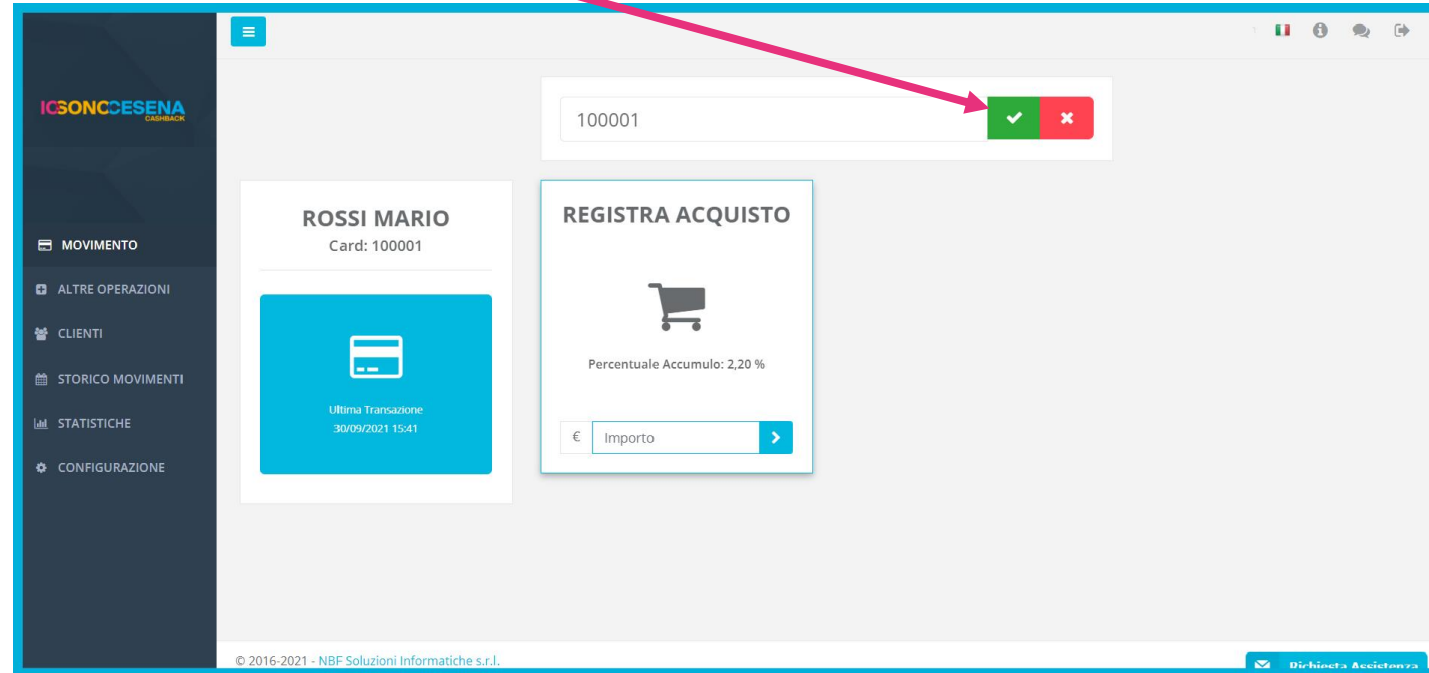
ICSONOCESENA
CASHBACK

MOVIMENTO
ALTRE OPERAZIONI
CLIENTI
STORICO MOVIMENTI
STATISTICHE
CONFIGURAZIONE

100001

ROSSI MARIO
Card: 100001

Ultima Transazione
30/09/2021 15:41

REGISTRA ACQUISTO

Percentuale Accumulo: 2,20 %

€ Importo

© 2016-2021 - NBF Soluzioni Informatiche s.r.l.

Richiesta Assistenza